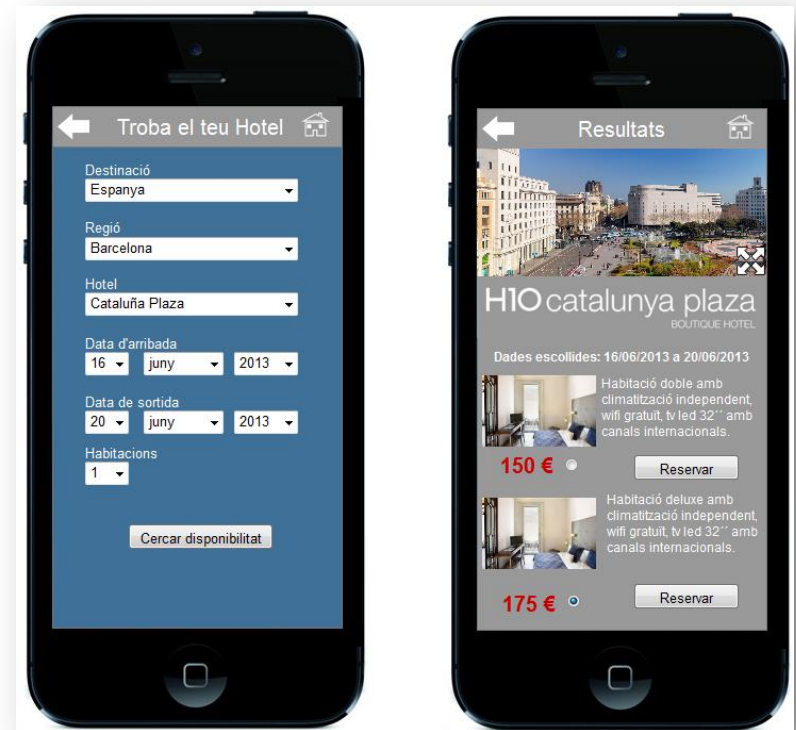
Troba el teu Hotel

Destinació
Espanya

Regió
Barcelona

Hotel
Cataluña Plaza

Data d'arribada
16 juny 2013

Data de sortida
20 juny 2013

Habitacions
1

Cercar disponibilitat

Resultats

H10 catalunya plaza
BOUTIQUE HOTEL

Dades escollides: 16/06/2013 a 20/06/2013

Habitació doble amb climatització independent, wifi gratuït, tv led 32´´ amb canals internacionals.

150 €

Reservar

Habitació deluxe amb climatització independent, wifi gratuït, tv led 32´´ amb canals internacionals.

175 €

Reservar